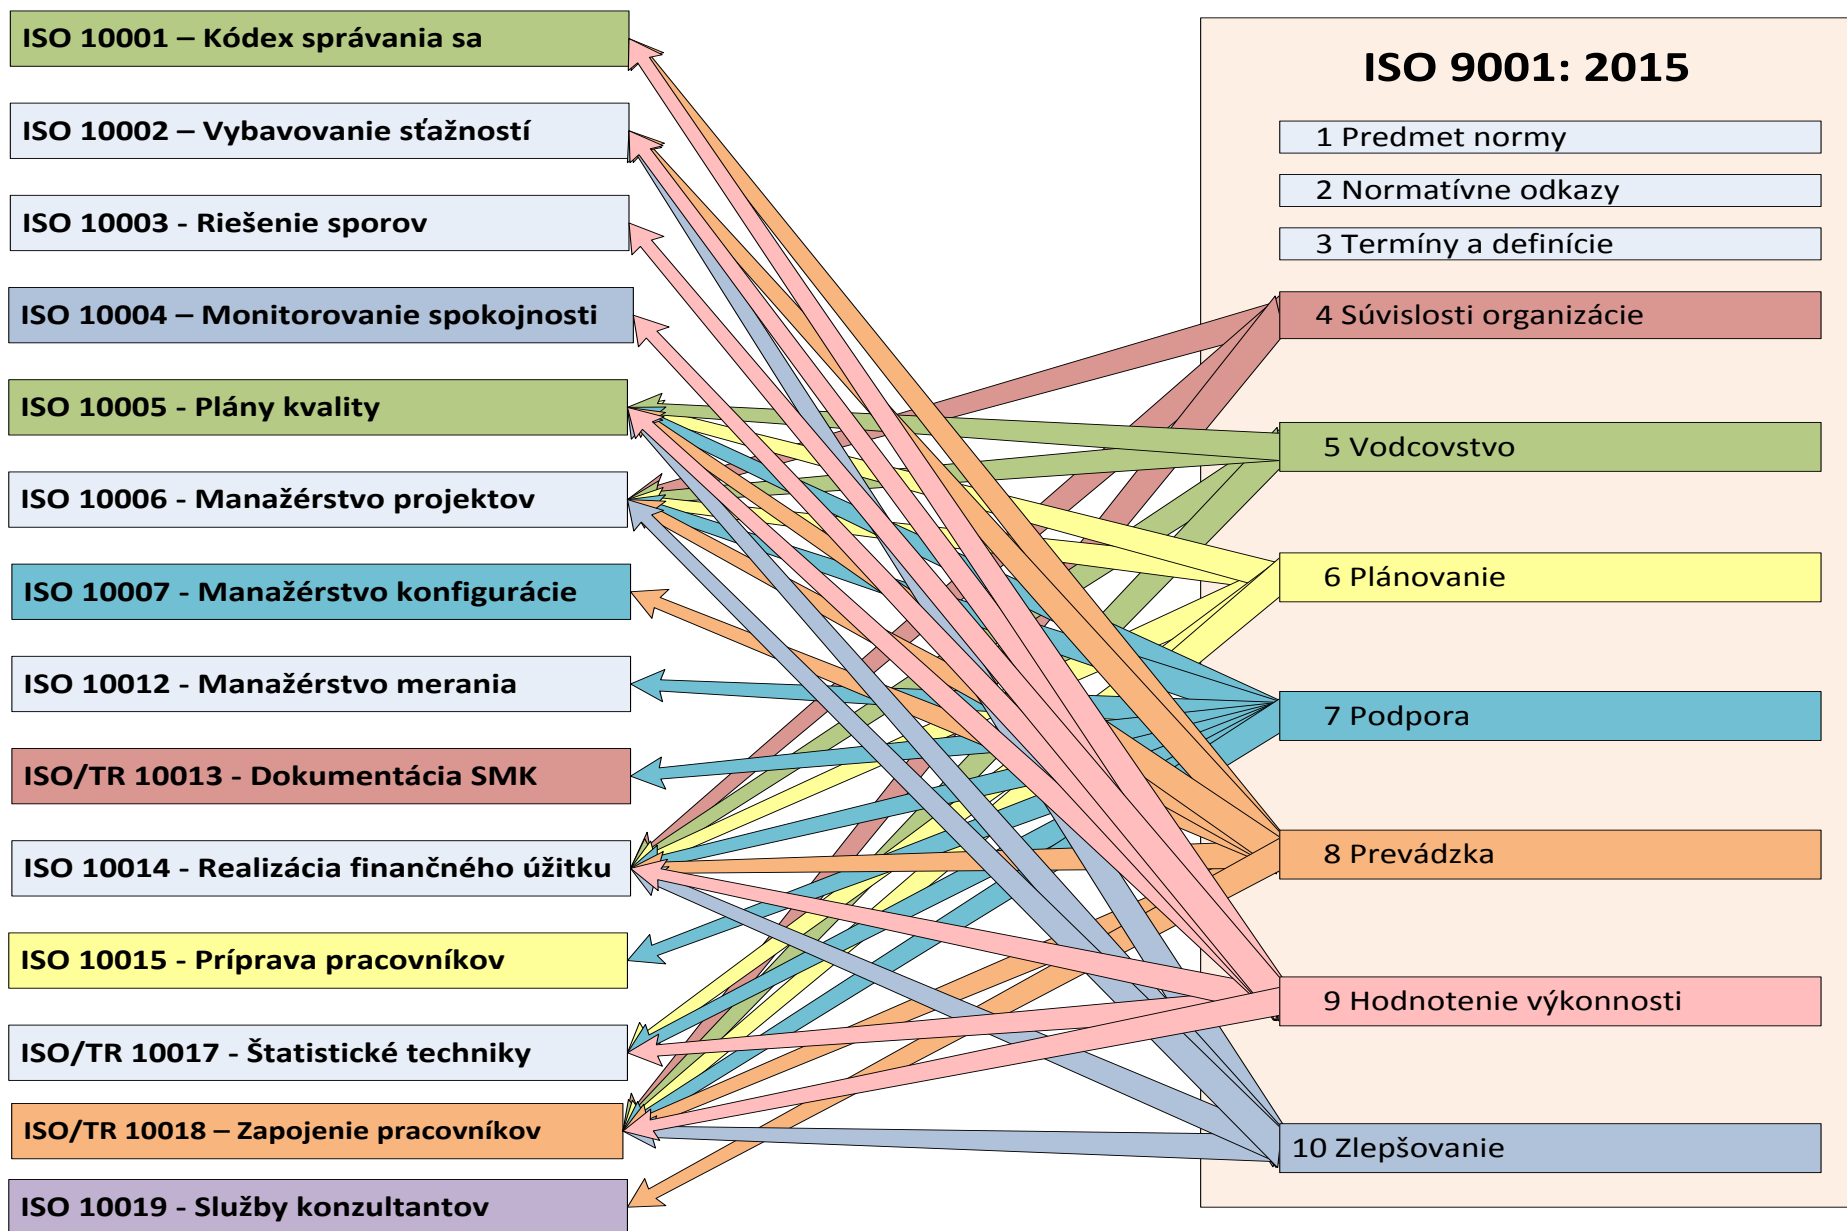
ISO 10001 – Kódex správania sa

ISO 10002 – Vybavovanie sťažností

ISO 10003 - Riešenie sporov

ISO 10004 – Monitorovanie spokojnosti

ISO 10005 - Plány kvality

ISO 10006 - Manažérstvo projektov

ISO 10007 - Manažérstvo konfigurácie

ISO 10012 - Manažérstvo merania

ISO/TR 10013 - Dokumentácia SMK

ISO 10014 - Realizácia finančného úžitku

ISO 10015 - Príprava pracovníkov

ISO/TR 10017 - Štatistické techniky

ISO/TR 10018 – Zapojenie pracovníkov

ISO 10019 - Služby konzultantov

ISO 9001: 2015

1 Predmet normy

2 Normatívne odkazy

3 Termíny a definície

4 Súvislosti organizácie

5 Vodcovstvo

6 Plánovanie

7 Podpora

8 Prevádzka

9 Hodnotenie výkonnosti

10 Zlepšovanie